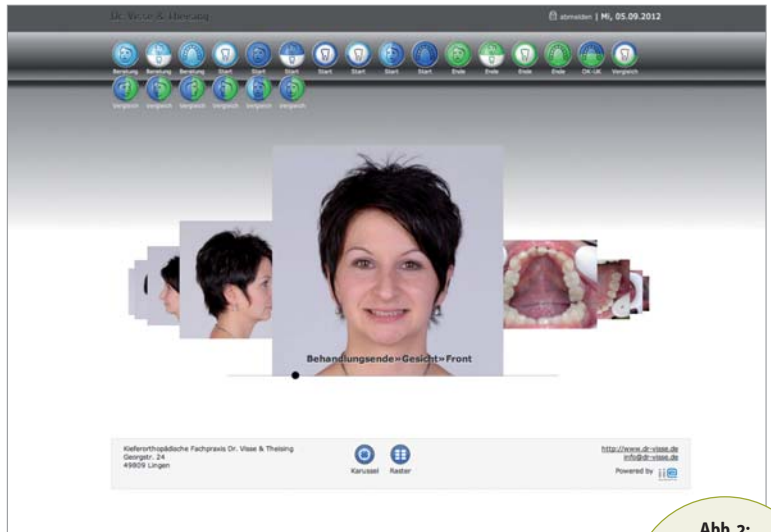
Dr. Visse & Theising

abmelden | Mi, 05.09.2012

Beratung Beratung Beratung Start Start Start Start Start Start Start Ende Ende Ende Ende OK-UK Vergleich

Vergleich Vergleich Vergleich Vergleich Vergleich Vergleich

Behandlungsende » Gesicht » Front

Kieferorthopädische Fachpraxis Dr. Visse & Theising
Georgstr. 24
49809 Lingen

Karussel Raster

http://www.dr-visse.de
info@dr-visse.de
Powered by

Abb. 2: